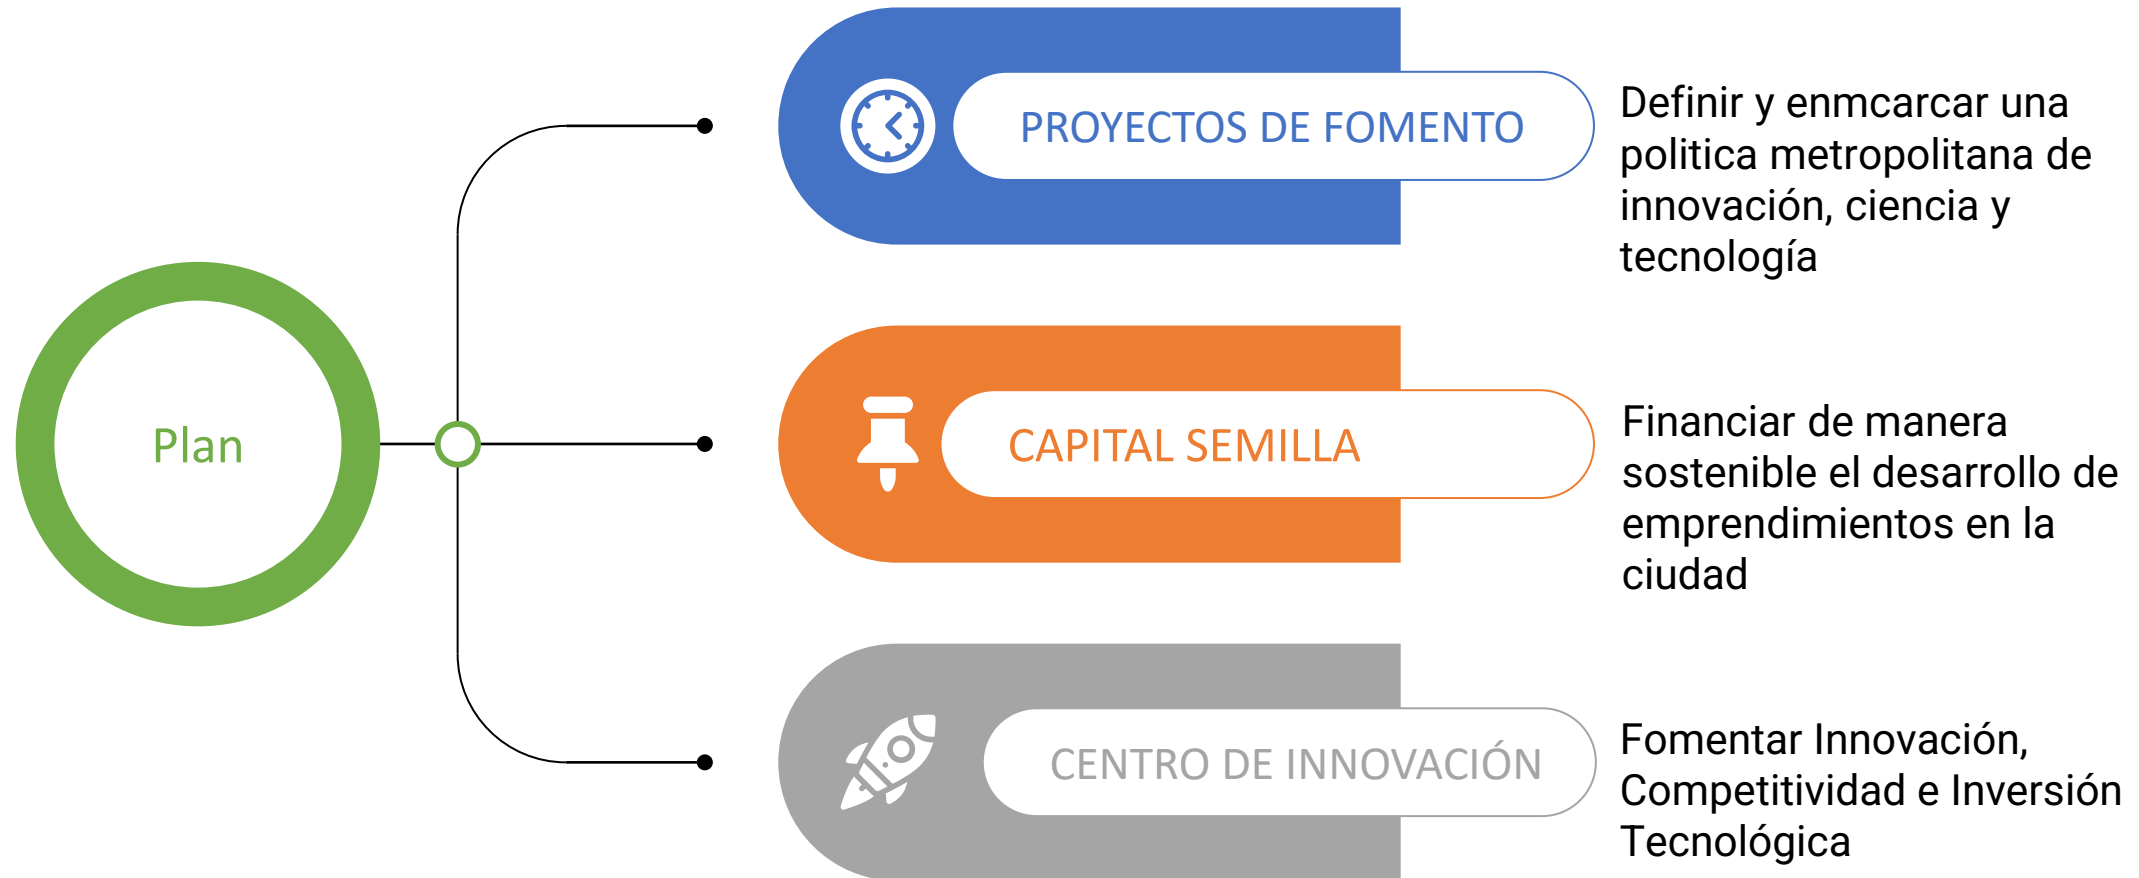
Plan

PROYECTOS DE FOMENTO

Definir y enmcarcar una politica metropolitana de innovación, ciencia y tecnología

CAPITAL SEMILLA

Financiar de manera sostenible el desarrollo de emprendimientos en la ciudad

CENTRO DE INNOVACIÓN

Fomentar Innovación, Competitividad e Inversión Tecnológica